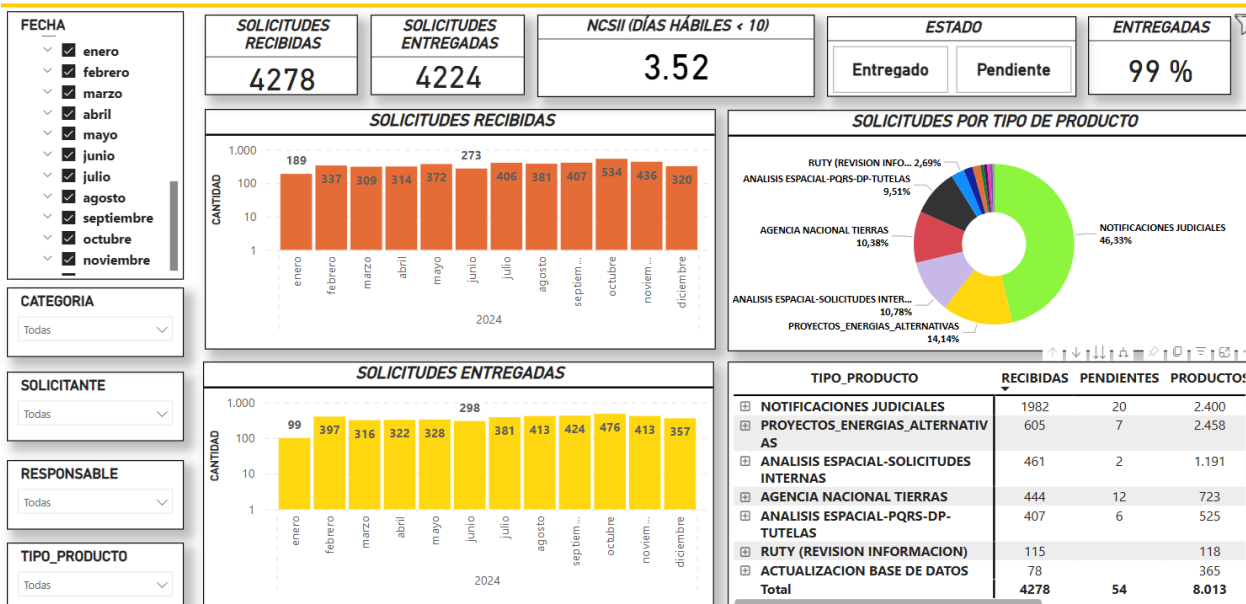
FECHA
enero
febrero
marzo
abril
mayo
junio
julio
agosto
septiembre
octubre
noviembre

CATEGORIA
Todas

SOLICITANTE
Todas

RESPONSABLE
Todas

TIPO_PRODUCTO
Todas

SOLICITUDES RECIBIDAS
4278

SOLICITUDES ENTREGADAS
4224

NCSII (DÍAS HÁBILES < 10)
3.52

ESTADO
Entregado
Pendiente

ENTREGADAS
99 %

SOLICITUDES RECIBIDAS
CANTIDAD
1.000
100
10
1
189 337 309 314 372 273 406 381 407 534 436 320
enero febrero marzo abril mayo junio julio agosto septiem... octubre noviem... diciembre
2024

SOLICITUDES POR TIPO DE PRODUCTO
RUTY (REVISION INFO... 2,69%
ANALISIS ESPACIAL-PQRS-DP-TUTELAS 9,51%
AGENCIA NACIONAL TIERRAS 10,38%
ANALISIS ESPACIAL-SOLICITUDES INTER... 10,78%
PROYECTOS_ENERGIAS_ALTERNATIVAS 14,14%
NOTIFICACIONES JUDICIALES 46,33%

SOLICITUDES ENTREGADAS
CANTIDAD
1.000
100
10
1
99 397 316 322 328 298 381 413 424 476 413 357
enero febrero marzo abril mayo junio julio agosto septiem... octubre noviem... diciembre
2024

| TIPO_PRODUCTO | RECIBIDAS | PENDIENTES | PRODUCTOS |
|---|---|---|---|
| NOTIFICACIONES JUDICIALES | 1982 | 20 | 2.400 |
| PROYECTOS_ENERGIAS_ALTERNATIVAS | 605 | 7 | 2.458 |
| ANALISIS ESPACIAL-SOLICITUDES INTERNAS | 461 | 2 | 1.191 |
| AGENCIA NACIONAL TIERRAS | 444 | 12 | 723 |
| ANALISIS ESPACIAL-PQRS-DP-TUTELAS | 407 | 6 | 525 |
| RUTY (REVISION INFORMACION) | 115 | | 118 |
| ACTUALIZACION BASE DE DATOS | 78 | | 365 |
| Total | 4278 | 54 | 8.013 |